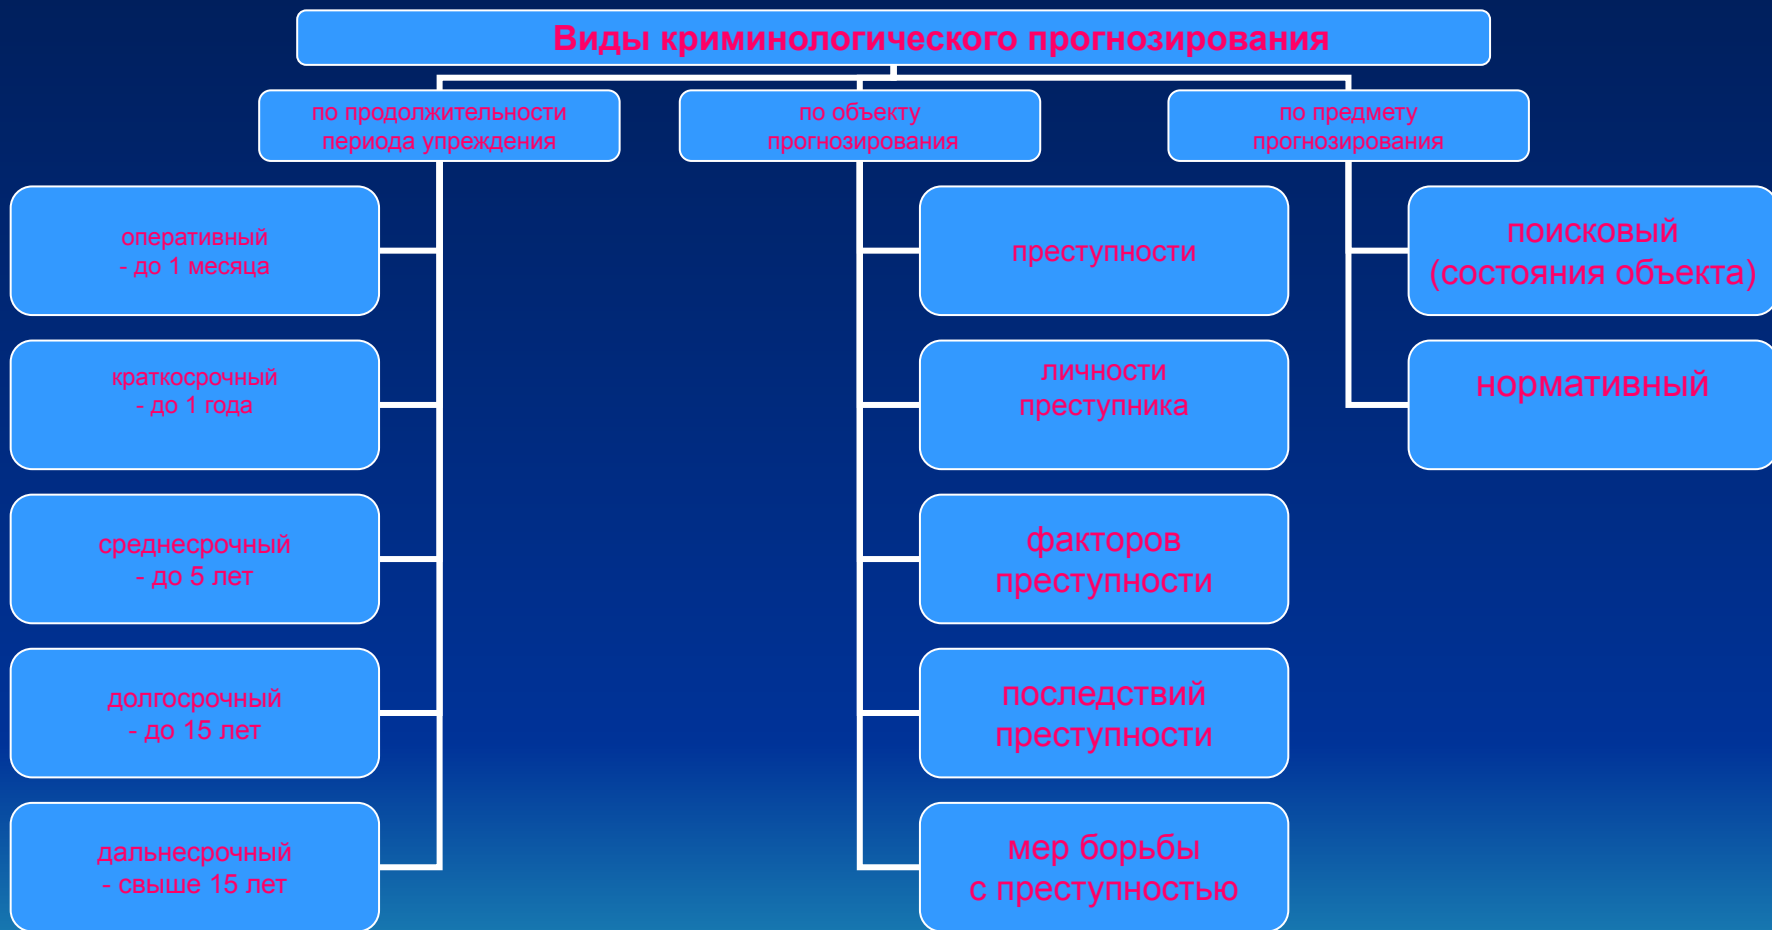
Виды криминологического прогнозирования

по продолжительности периода упреждения

оперативный - до 1 месяца

краткосрочный - до 1 года

среднесрочный - до 5 лет

долгосрочный - до 15 лет

дальнесрочный - свыше 15 лет

по объекту прогнозирования

преступности

личности преступника

факторов преступности

последствий преступности

мер борьбы с преступностью

по предмету прогнозирования

поисковый (состояния объекта)

нормативный